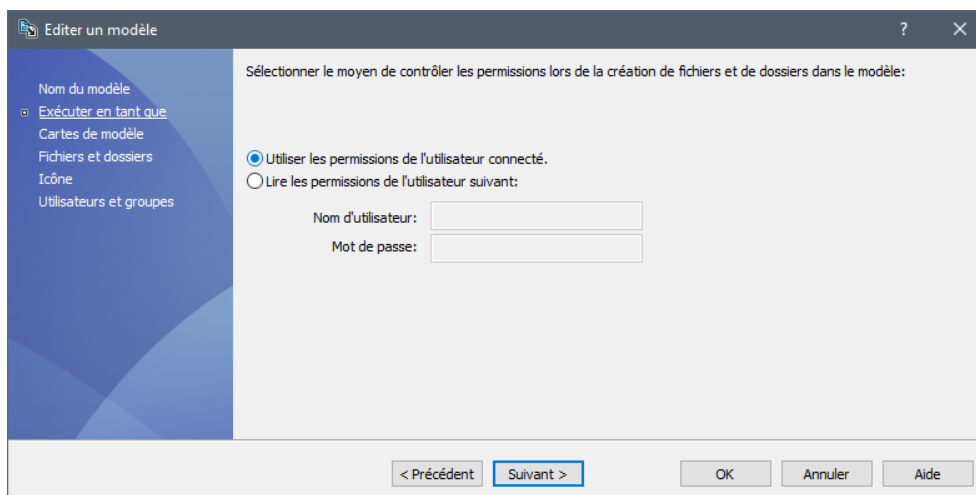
Editer un modèle

?

Nom du modèle
Exécuter en tant que
Cartes de modèle
Fichiers et dossiers
Icône
Utilisateurs et groupes

Sélectionner le moyen de contrôler les permissions lors de la création de fichiers et de dossiers dans le modèle:

Utiliser les permissions de l'utilisateur connecté.
Lire les permissions de l'utilisateur suivant:

Nom d'utilisateur:
Mot de passe:

< Précédent
Suivant >
OK
Annuler
Aide